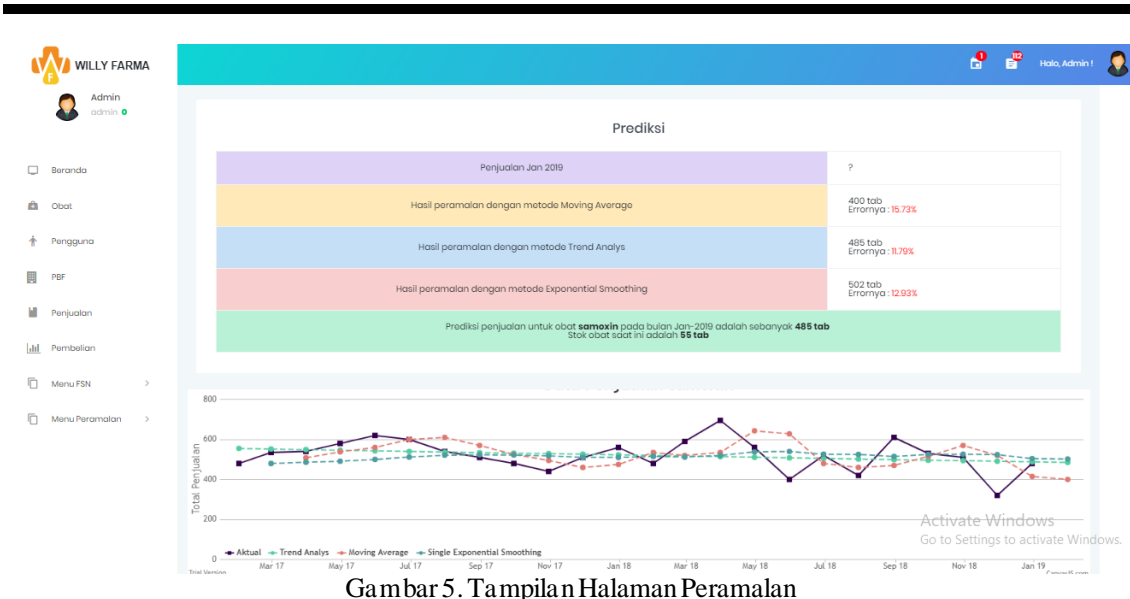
WILLY FARMA

Admin
admin

1 112 Halo, Admin !

Beranda
Obat
Pengguna
PBF
Penjualan
Pembelian
Menu FSN
Menu Peramalan

Prediksi

| Penjualan Jan 2019 | ? |
|---|---|
| Hasil peramalan dengan metode Moving Average | 400 tab Errornya : 15.73% |
| Hasil peramalan dengan metode Trend Analys | 485 tab Errornya : 11.79% |
| Hasil peramalan dengan metode Exponential Smoothing | 502 tab Errornya : 12.93% |

Prediksi penjualan untuk obat **samoxin** pada bulan Jan-2019 adalah sebanyak **485 tab**
Stok obat saat ini adalah **55 tab**

800
600
400
200
0
Total Penjualan

Aktual Trend Analys Moving Average Single Exponential Smoothing

Trial Version
Mar 17 May 17 Jul 17 Sep 17 Nov 17 Jan 18 Mar 18 May 18 Jul 18 Sep 18 Nov 18 Jan 19
CanvasJS.com

Activate Windows
Go to Settings to activate Windows.

Gambar 5. Tampilan Halaman Peramalan